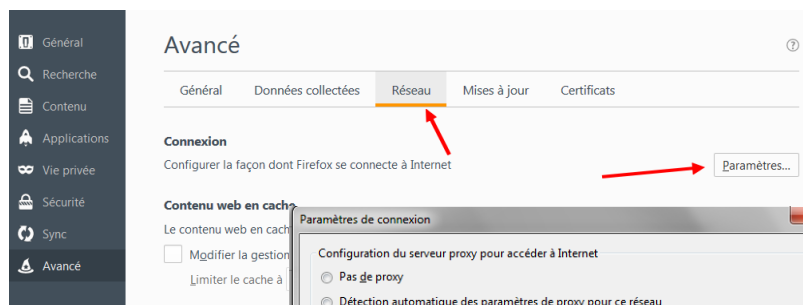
Général
Recherche
Contenu
Applications
Vie privée
Sécurité
Sync
Avancé

Avancé

Général | Données collectées | Réseau | Mises à jour | Certificats

Connexion
Configurer la façon dont Firefox se connecte à Internet
Paramètres...

Contenu web en cach
Le contenu web en cach
Modifier la gestion
Limiter le cache à

Paramètres de connexion
Configuration du serveur proxy pour accéder à Internet
Pas de proxy
Détection automatique des paramètres de proxy pour ce réseau